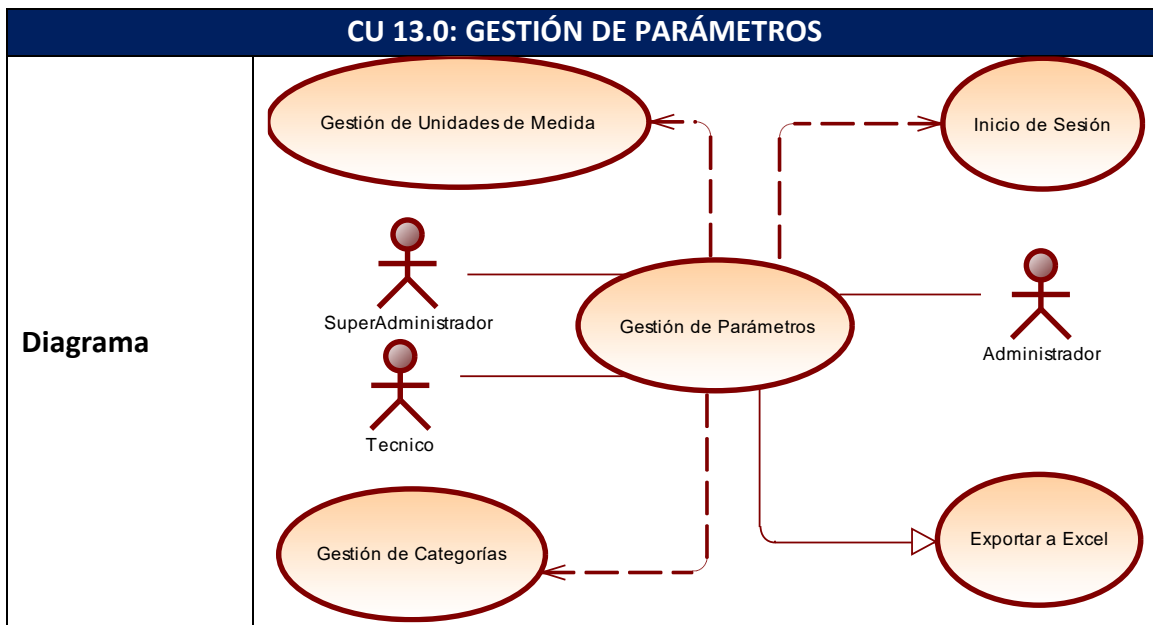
CU 13.0: GESTIÓN DE PARÁMETROS

| Diagrama | Gestión de Unidades de Medida<br>Inicio de Sesión<br>SuperAdministrador<br>Gestión de Parámetros<br>Administrador<br>Tecnico<br>Gestión de Categorías<br>Exportar a Excel |